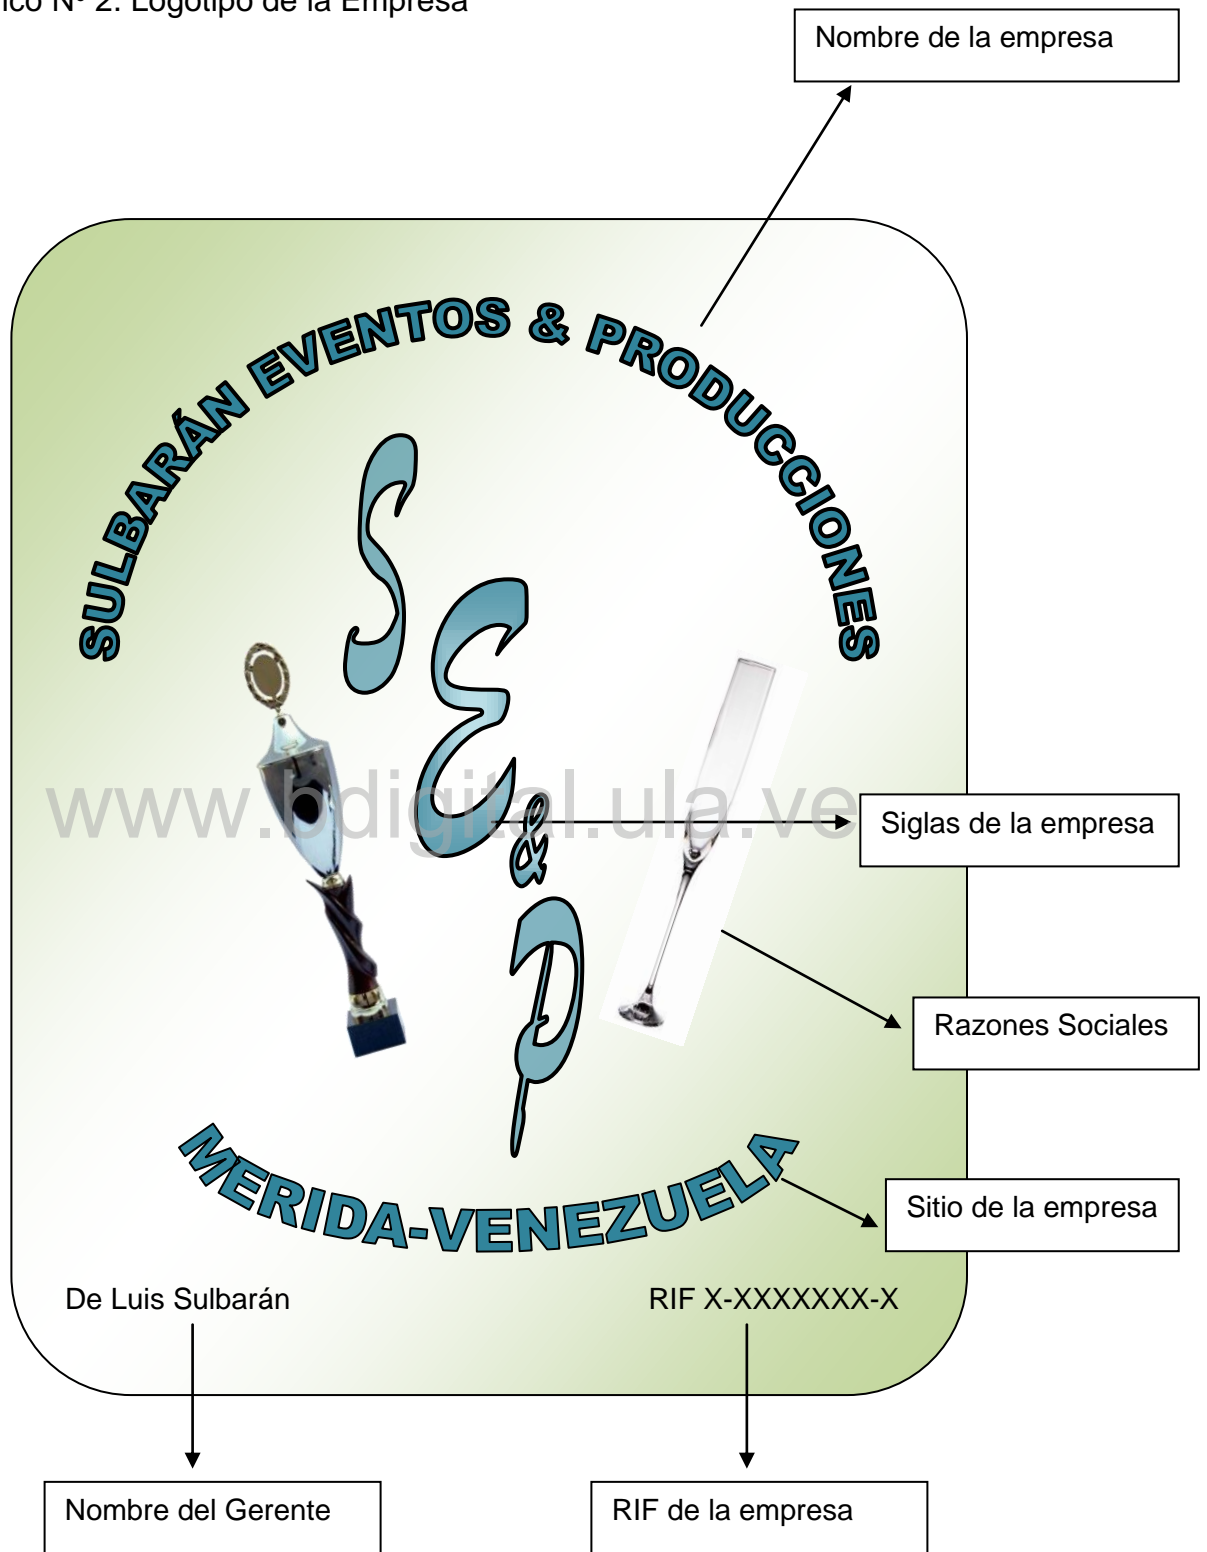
ico N° 2. Logotipo de la Empresa

Nombre de la empresa

SULBARÁN EVENTOS & PRODUCCIONES

S E & P

www.bdigital.ula.ve

Siglas de la empresa

Razones Sociales

MERIDA-VENEZUELA

Sitio de la empresa

De Luis Sulbarán

RIF X-XXXXXXX-X

Nombre del Gerente

RIF de la empresa